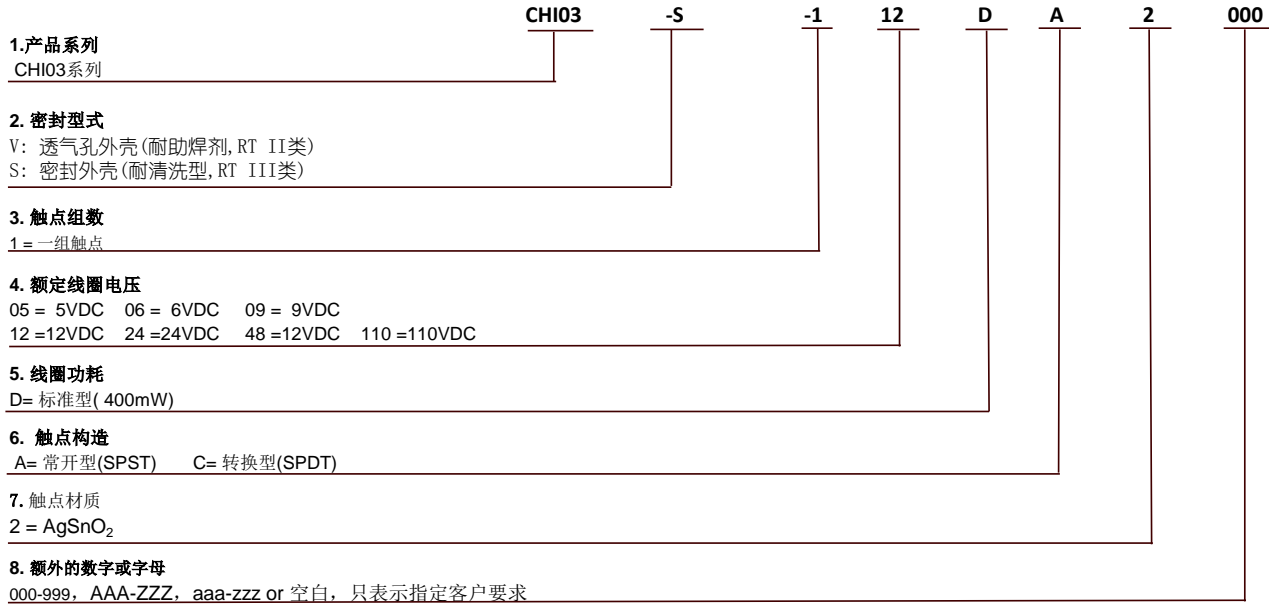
CHI03 -S -1 12 D A 2 000

1.产品系列
CHI03系列

2. 密封型式
V: 透气孔外壳(耐助焊剂,RT II类)
S: 密封外壳(耐清洗型,RT III类)

3. 触点组数
1 = 一组触点

4. 额定线圈电压
05 = 5VDC 06 = 6VDC 09 = 9VDC
12 =12VDC 24 =24VDC 48 =12VDC 110 =110VDC

5. 线圈功耗
D= 标准型( 400mW)

6. 触点构造
A= 常开型(SPST) C= 转换型(SPDT)

7. 触点材质
2 = $AgSnO_2$

8. 额外的数字或字母
000-999，AAA-ZZZ，aaa-zzz or 空白，只表示指定客户要求